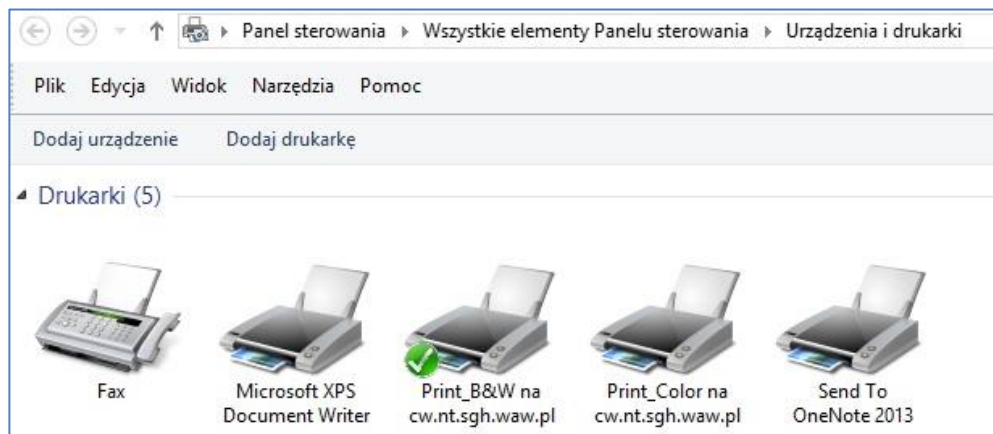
Panel sterowania ▸ Wszystkie elementy Panelu sterowania ▸ Urządzenia i drukarki

Plik Edycja Widok Narzędzia Pomoc

Dodaj urządzenie Dodaj drukarkę

Drukarki (5)

Fax

Microsoft XPS Document Writer

Print_B&W na cw.nt.sgh.waw.pl

Print_Color na cw.nt.sgh.waw.pl

Send To OneNote 2013